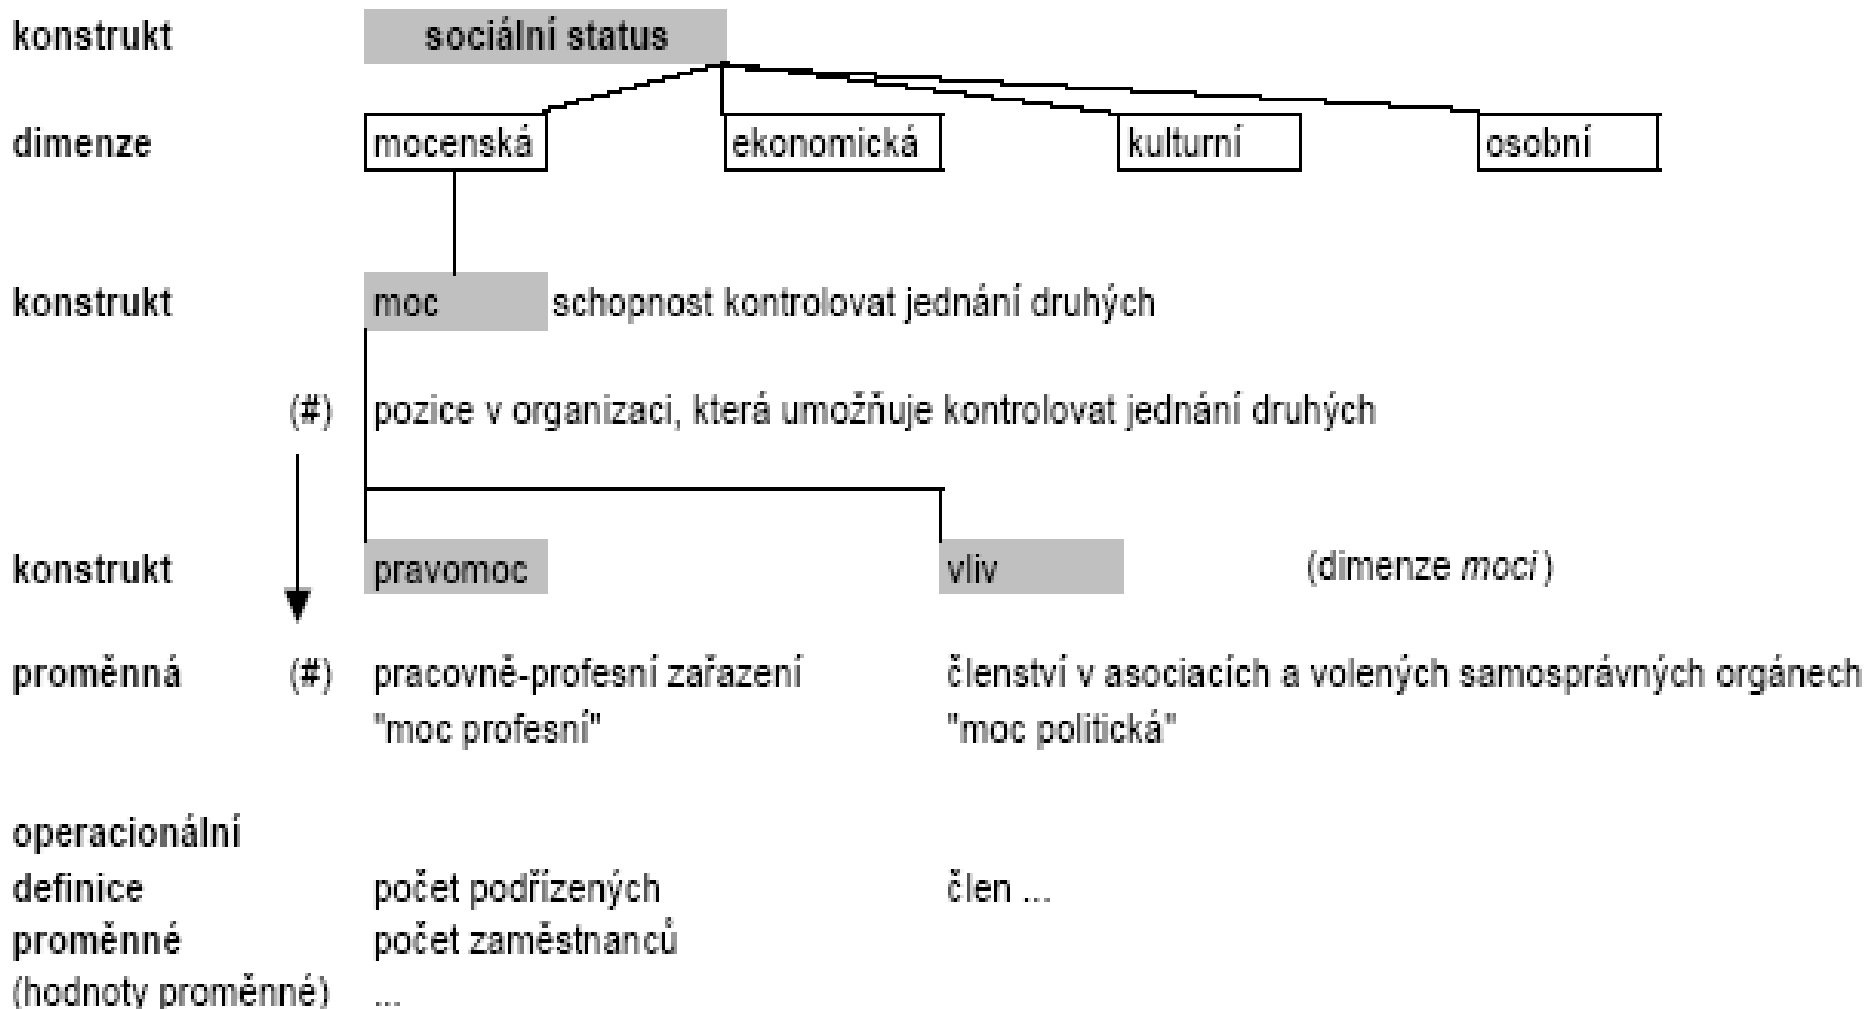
konstrukt sociální status

dimenze mocenská ekonomická kulturní osobní

konstrukt moc schopnost kontrolovat jednání druhých

(#) pozice v organizaci, která umožňuje kontrolovat jednání druhých

konstrukt pravomoc vliv (dimenze *moci*)

proměnná (#) pracovně-profesní zařazení "moc profesní" členství v asociacích a volených samosprávných orgánech "moc politická"

operacionální definice proměnné (hodnoty proměnné) počet podřízených počet zaměstnanců ... člen ...